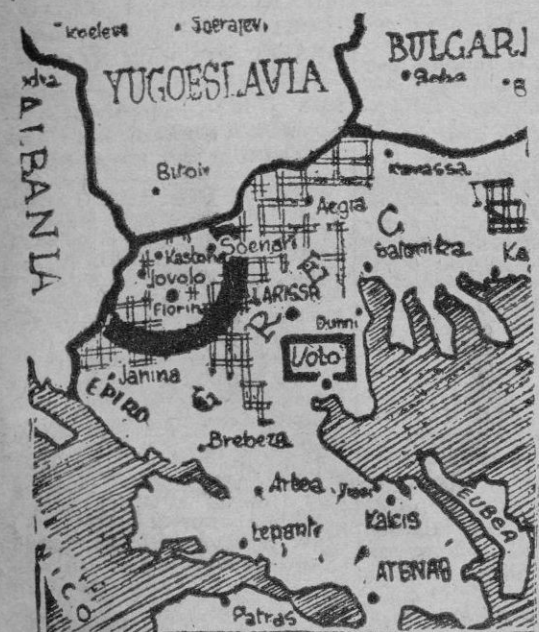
Koelesa
Soerajev
BULGARI
Sofia
B
YUGOESLAVIA
ALBANIA
Bitoir
Kavassa
Aegra
G
Kastona
Soenari
Salonika
Ka
Jovolo
Florina
LARISSA
R
E
Dunni
Voto
Janina
EPIRO
G
Brebeza
Arbea
Kalcis
EUBEA
Lepanto
ATENAS
Patras
CO